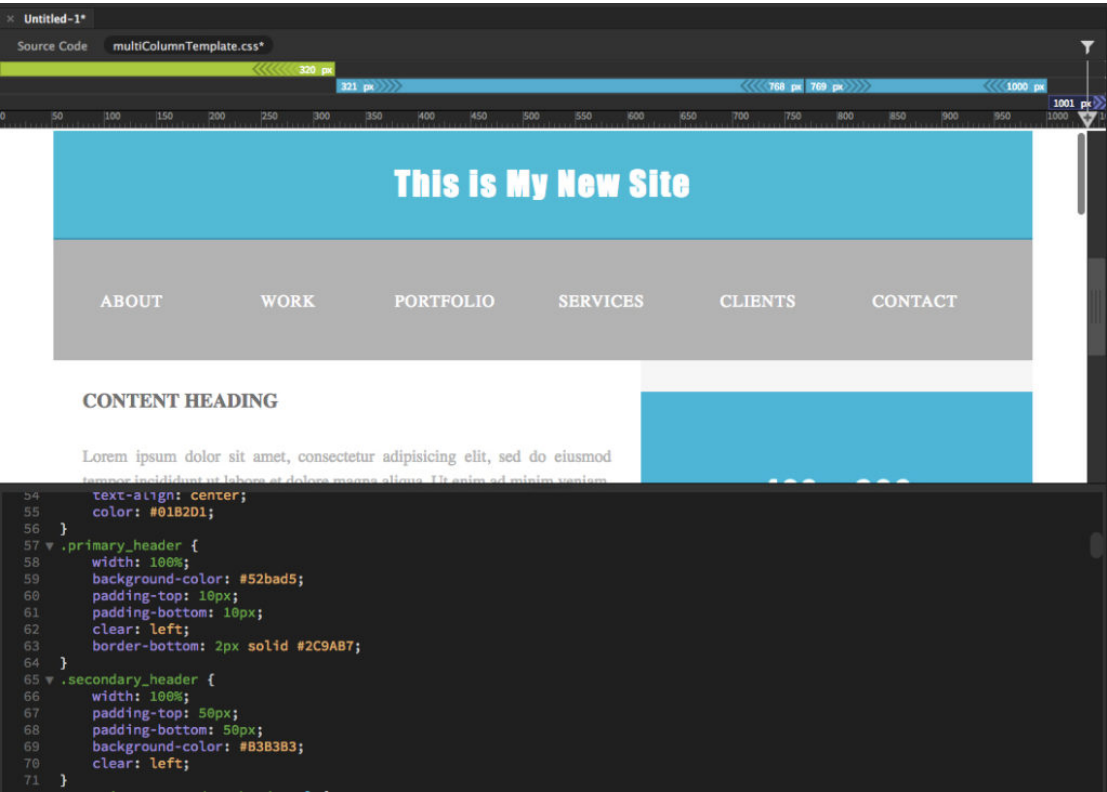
Untitled-1*

Source Code multiColumnTemplate.css*

320 px

321 px 768 px 769 px 1000 px

1001 px

0 50 100 150 200 250 300 350 400 450 500 550 600 650 700 750 800 850 900 950 1000

This is My New Site

ABOUT WORK PORTFOLIO SERVICES CLIENTS CONTACT

CONTENT HEADING

Lorem ipsum dolor sit amet, consectetur adipisicing elit, sed do eiusmod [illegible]

54 text-align: center;
55 color: #01B2D1;
56 }
57 .primary_header {
58 width: 100%;
59 background-color: #52bad5;
60 padding-top: 10px;
61 padding-bottom: 10px;
62 clear: left;
63 border-bottom: 2px solid #2C9AB7;
64 }
65 .secondary_header {
66 width: 100%;
67 padding-top: 50px;
68 padding-bottom: 50px;
69 background-color: #B3B3B3;
70 clear: left;
71 }